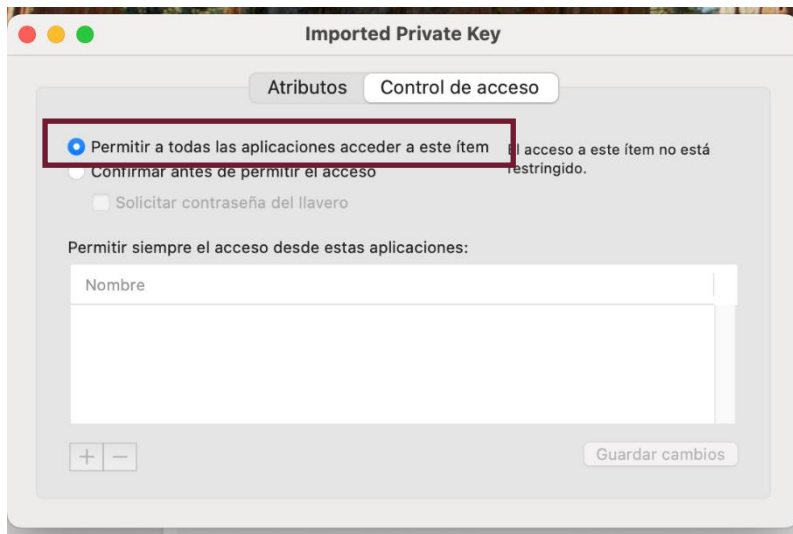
Imported Private Key

Atributos | Control de acceso

Permitir a todas las aplicaciones acceder a este ítem

Confirmar antes de permitir el acceso

Solicitar contraseña del llavero

El acceso a este ítem no está restringido.

Permitir siempre el acceso desde estas aplicaciones:

Nombre

+ −

Guardar cambios